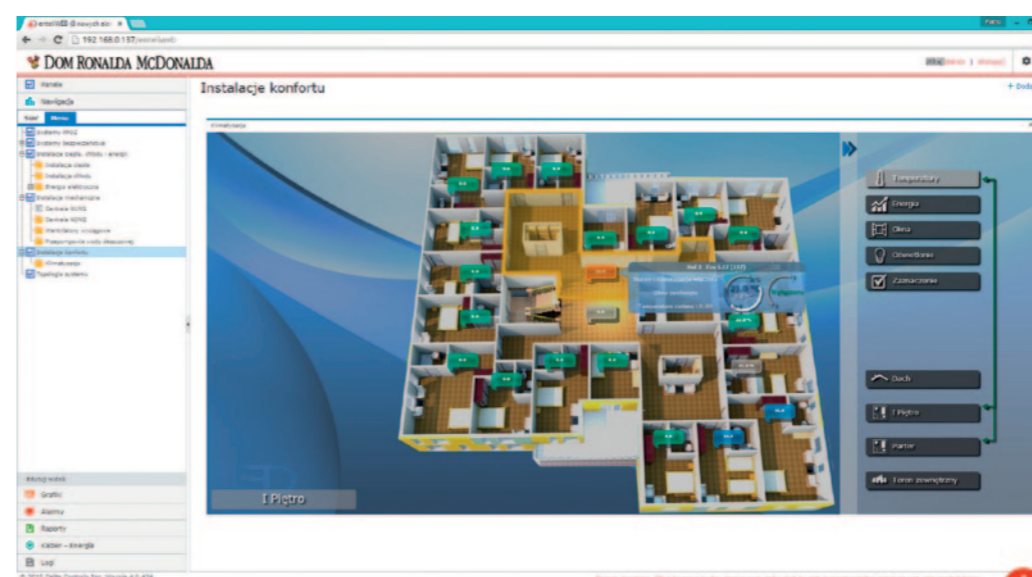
192.168.0.137

DOM RONALDA McDONALDA

Instalacje konfortu

+ Dodaj

Panele

Nawigacja

Systemy PPOŻ

Systemy bezpieczeństwa

Instalacje ciepła, chłodu i energii

Instalacja ciepła

Instalacja chłodu

Energia elektryczna

Instalacje mechaniczne

Centrala WENT

Centrala WENT

Instalacja komfortu

Klimatyzacja

Topologia systemu

Temperatury

Energia

Okna

Oświetlenie

Zaznaczenie

Dach

I Piętro

Parter

Teren zewnętrzny

I Piętro

Grafiki

Alarmy

Raporty

Logi